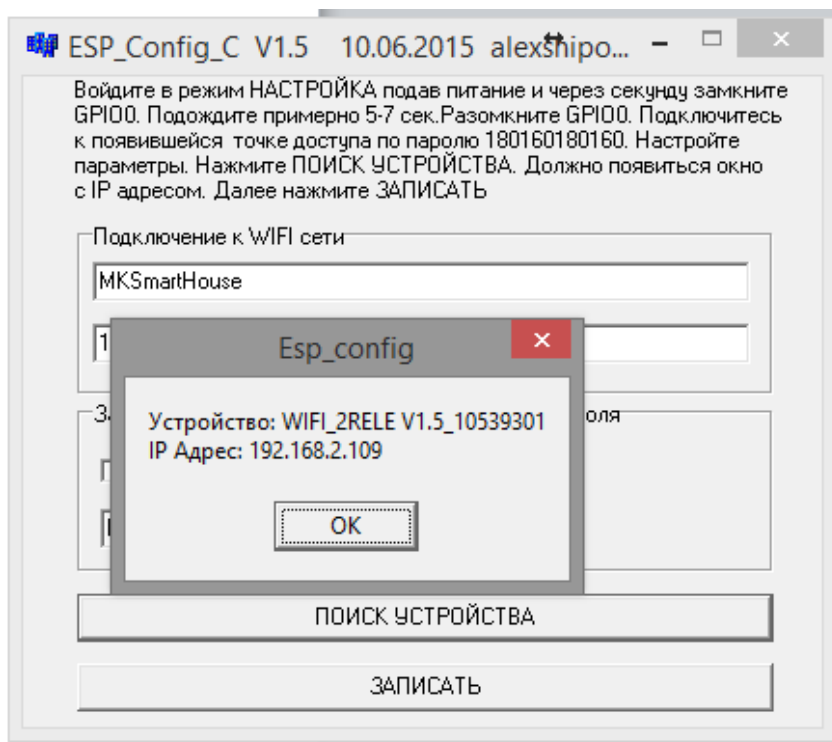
ESP_Config_C V1.5 10.06.2015 alexshipo...

Войдите в режим НАСТРОЙКА подав питание и через секунду замкните GPIO0. Подождите примерно 5-7 сек.Разомкните GPIO0. Подключитесь к появившейся точке доступа по паролю 180160180160. Настройте параметры. Нажмите ПОИСК УСТРОЙСТВА. Должно появиться окно с IP адресом. Далее нажмите ЗАПИСАТЬ

Подключение к WIFI сети

MKSmartHouse

1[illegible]

З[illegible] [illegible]оля

Esp_config

Устройство: WIFI_2RELE V1.5_10539301
IP Адрес: 192.168.2.109

OK

ПОИСК УСТРОЙСТВА

ЗАПИСАТЬ